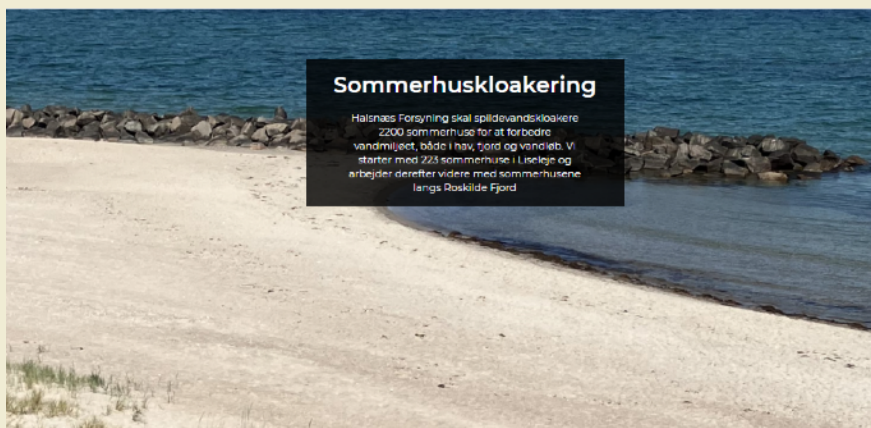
Sommerhuskloakering

Halsnæs Forsyning skal spildevandskloakere 2200 sommerhuse for at forbedre vandmiljøet, både i hav, fjord og vandløb. Vi starter med 223 sommerhuse i Liseleje og arbejder derefter videre med sommerhusene langs Roskilde Fjord